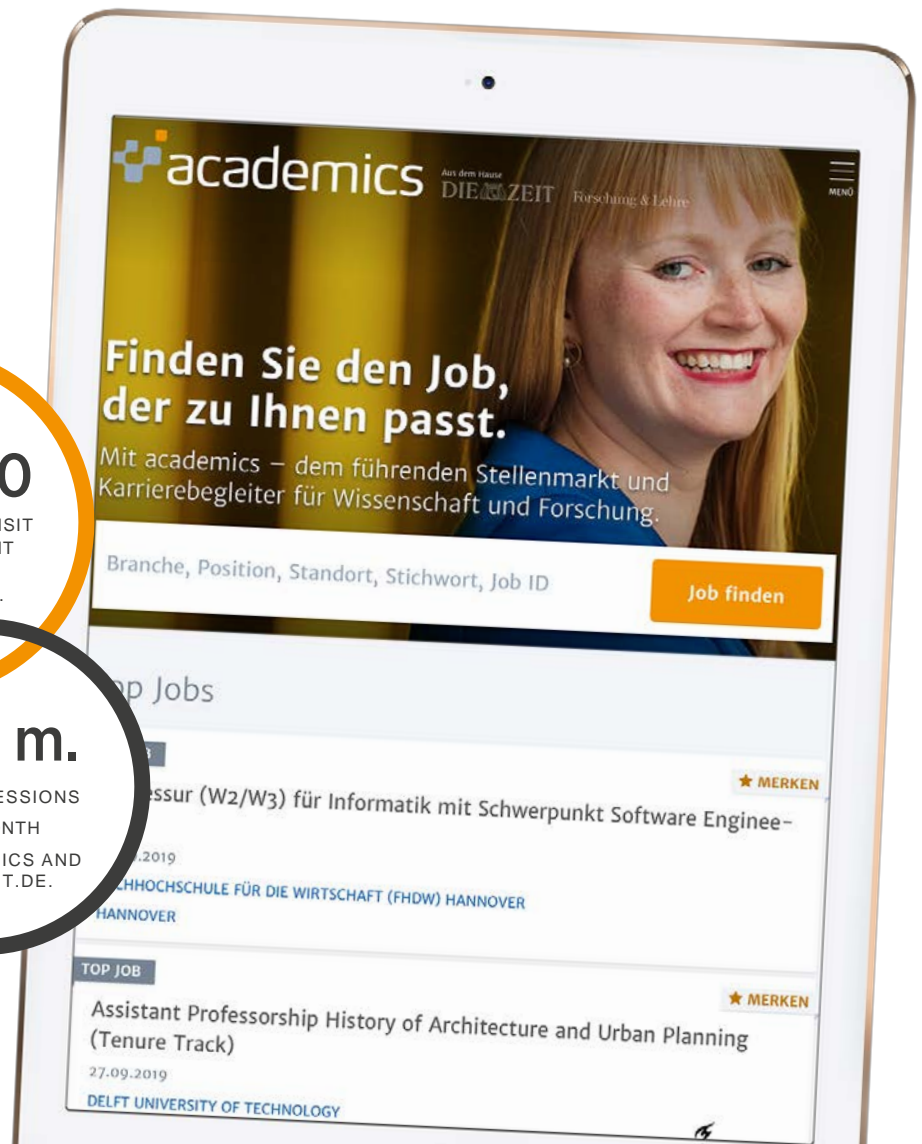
0
ISIT
IT

m.
ESSIONS
NTH
ICS AND
T.DE.

academics Aus dem Hause DIE ZEIT Forschung & Lehre

MENÜ

Finden Sie den Job, der zu Ihnen passt.

Mit academics – dem führenden Stellenmarkt und Karrierebegleiter für Wissenschaft und Forschung.

Branche, Position, Standort, Stichwort, Job ID

Job finden

p Jobs

★ MERKEN

essur (W2/W3) für Informatik mit Schwerpunkt Software Enginee-

.2019

CHHOCHSCHULE FÜR DIE WIRTSCHAFT (FHDW) HANNOVER

HANNOVER

TOP JOB

★ MERKEN

Assistant Professorship History of Architecture and Urban Planning (Tenure Track)

27.09.2019

DELFT UNIVERSITY OF TECHNOLOGY